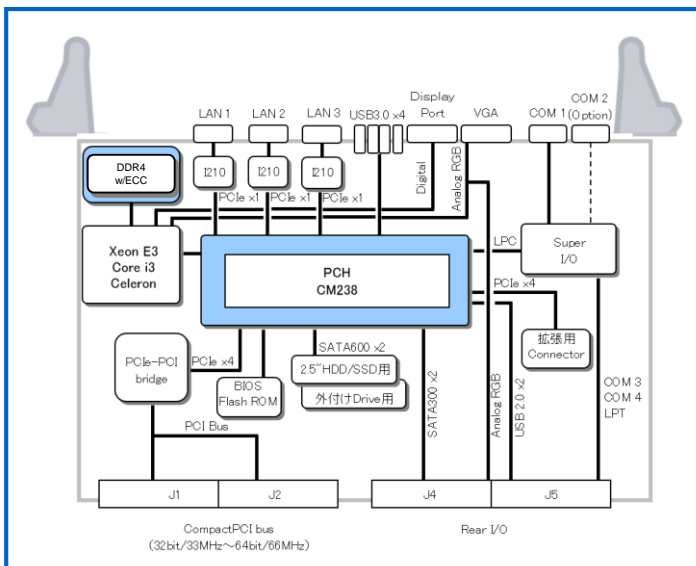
LAN 1
LAN 2
LAN 3
USB3.0 x4
Display Port
VGA
COM 1
COM 2 (Option)

DDR4 w/ECC
I210
I210
I210
Digital
Analog RGB
PCIe x1
PCIe x1
PCIe x1

Xeon E3
Core i3
Celeron

PCH
CM238

LPC
Super I/O
PCIe x4
拡張用 Connector

PCIe-PCI bridge
PCIe x4
BIOS Flash ROM
SATA600 x2
2.5"HDD/SSD用
外付けDrive用
SATA300 x2
Analog RGB
USB 2.0 x2
COM 3
COM 4
LPT
PCI Bus

J1
J2
J4
J5

CompactPCI bus
(32bit/33MHz～64bit/66MHz)
Rear I/O